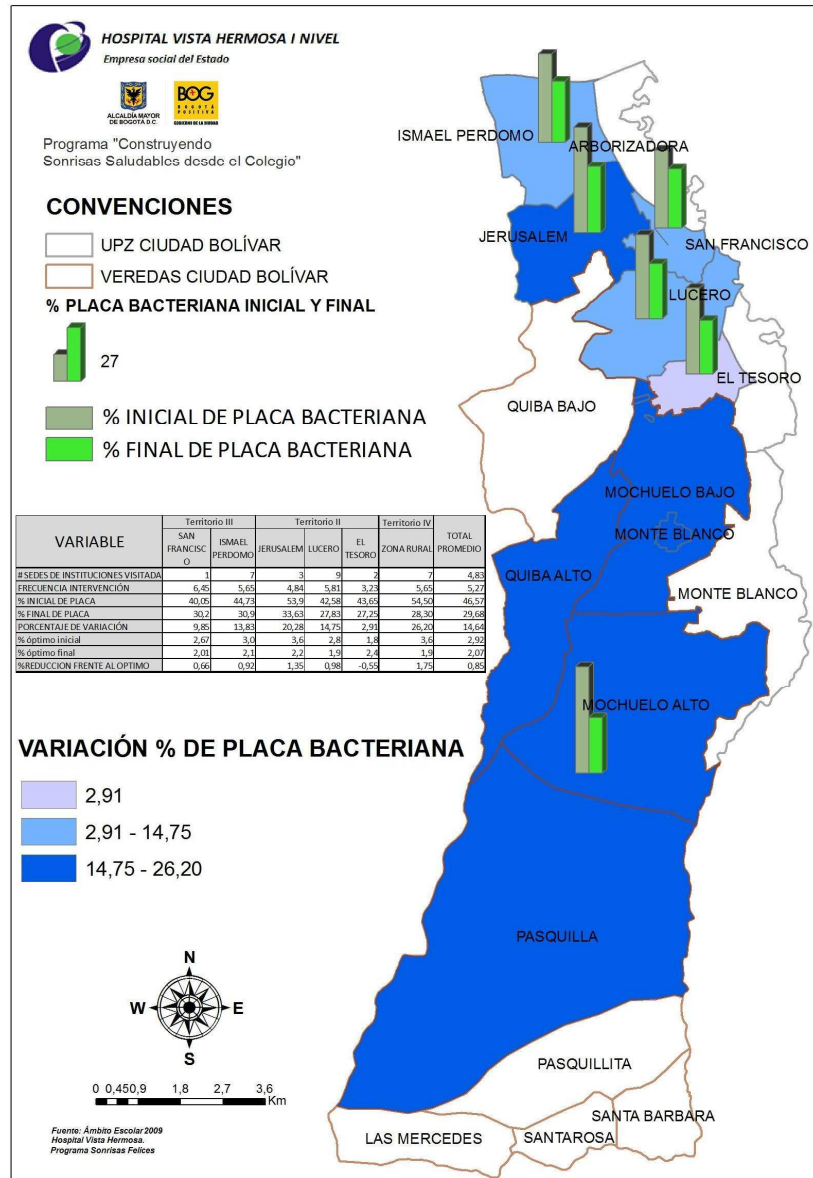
HOSPITAL VISTA HERMOSA I NIVEL
Empresa social del Estado

ALCALDÍA MAYOR DE BOGOTÁ D.C.
BOG BOGOTÁ POSITIVA

Programa "Construyendo Sonrisas Saludables desde el Colegio"

CONVENCIONES
UPZ CIUDAD BOLÍVAR
VEREDAS CIUDAD BOLÍVAR
% PLACA BACTERIANA INICIAL Y FINAL
27
% INICIAL DE PLACA BACTERIANA
% FINAL DE PLACA BACTERIANA

| VARIABLE | Territorio III SAN FRANCISCO | Territorio III ISMAEL PERDOMO | Territorio II JERUSALEM | Territorio II LUCERO | Territorio II EL TESORO | Territorio IV ZONA RURAL | TOTAL PROMEDIO |
|---|---|---|---|---|---|---|---|
| # SEDES DE INSTITUCIONES VISITADA | 1 | 7 | 3 | 9 | 2 | 7 | 4,83 |
| FRECUENCIA INTERVENCIÓN | 6,45 | 5,65 | 4,84 | 5,81 | 3,23 | 5,65 | 5,27 |
| % INICIAL DE PLACA | 40,05 | 44,73 | 53,9 | 42,58 | 43,65 | 54,50 | 46,57 |
| % FINAL DE PLACA | 30,2 | 30,9 | 33,63 | 27,83 | 27,25 | 28,30 | 29,68 |
| PORCENTAJE DE VARIACIÓN | 9,85 | 13,83 | 20,28 | 14,75 | 2,91 | 26,20 | 14,64 |
| % óptimo inicial | 2,67 | 3,0 | 3,6 | 2,8 | 1,8 | 3,6 | 2,92 |
| % óptimo final | 2,01 | 2,1 | 2,2 | 1,9 | 2,4 | 1,9 | 2,07 |
| %REDUCCION FRENTE AL OPTIMO | 0,66 | 0,92 | 1,35 | 0,98 | -0,55 | 1,75 | 0,85 |

VARIACIÓN % DE PLACA BACTERIANA
2,91
2,91 - 14,75
14,75 - 26,20

N
W E
S

0 0,450,9 1,8 2,7 3,6 Km

Fuente: Ámbito Escolar 2009
Hospital Vista Hermosa.
Programa Sonrisas Felices

ISMAEL PERDOMO
ARBORIZADORA
JERUSALEM
SAN FRANCISCO
LUCERO
EL TESORO
QUIBA BAJO
MOCHUELO BAJO
MONTE BLANCO
QUIBA ALTO
MONTE BLANCO
MOCHUELO ALTO
PASQUILLA
PASQUILLITA
SANTA BARBARA
LAS MERCEDES
SANTAROSA